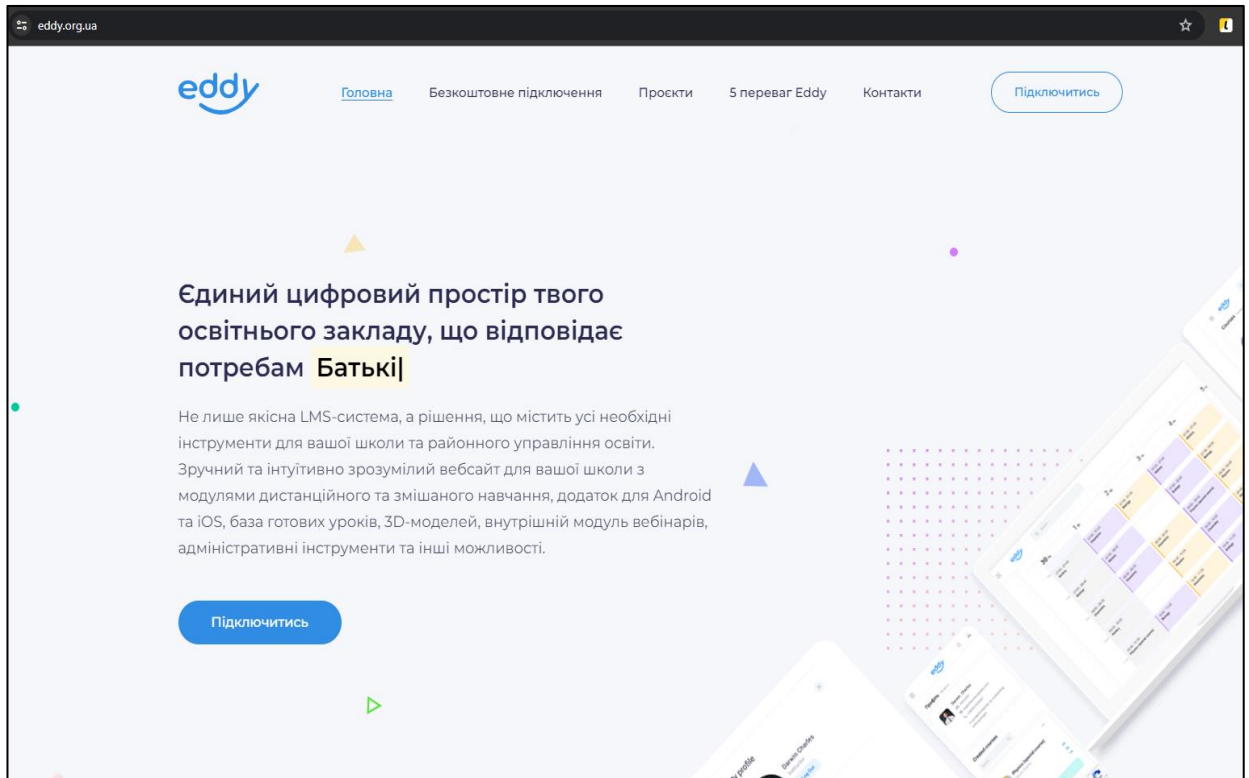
eddy.org.ua

eddy

Головна Безкоштовне підключення Проєкти 5 переваг Eddy Контакти Підключитись

Єдиний цифровий простір твого освітнього закладу, що відповідає потребам Батькі|

Не лише якісна LMS-система, а рішення, що містить усі необхідні інструменти для вашої школи та районного управління освіти. Зручний та інтуїтивно зрозумілий вебсайт для вашої школи з модулями дистанційного та змішаного навчання, додаток для Android та iOS, база готових уроків, 3D-моделей, внутрішній модуль вебінарів, адміністративні інструменти та інші можливості.

Підключитись

eddy

eddy

eddy

Профіль

Darwin Charles

My profile